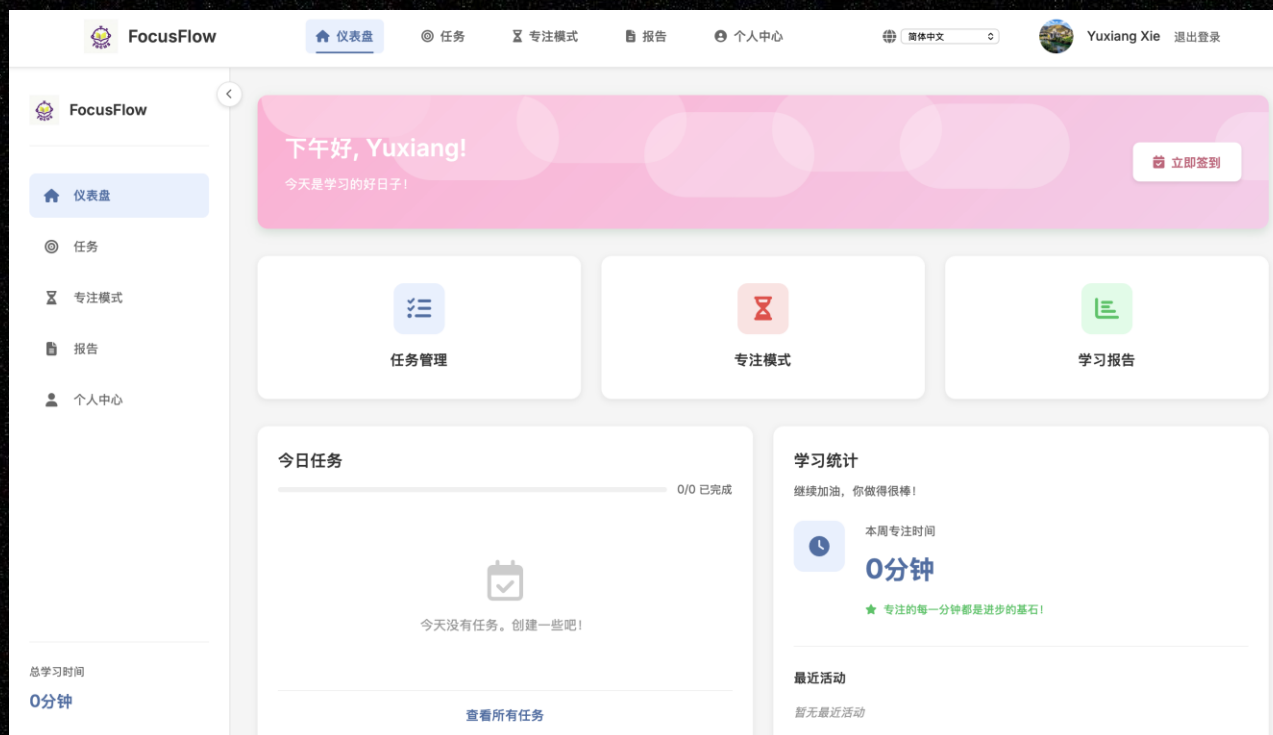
FocusFlow

仪表盘　任务　专注模式　报告　个人中心

简体中文

Yuxiang Xie　退出登录

FocusFlow

仪表盘

任务

专注模式

报告

个人中心

总学习时间

0分钟

下午好, Yuxiang!

今天是学习的好日子!

立即签到

任务管理

专注模式

学习报告

今日任务

0/0 已完成

今天没有任务。创建一些吧!

查看所有任务

学习统计

继续加油，你做得很棒!

本周专注时间

0分钟

专注的每一分钟都是进步的基石!

最近活动

暂无最近活动